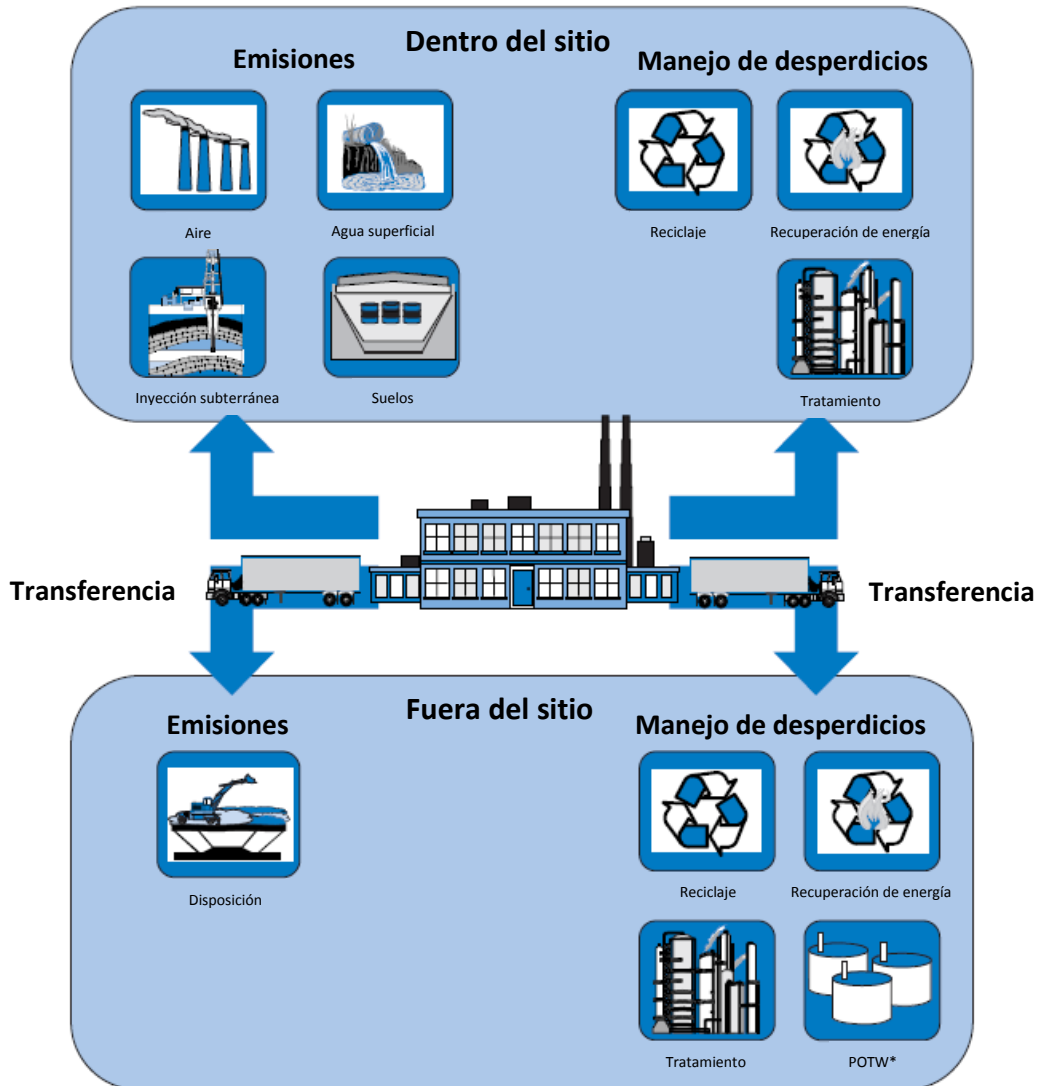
Dentro del sitio

Emisiones

Aire

Agua superficial

Inyección subterránea

Suelos

Manejo de desperdicios

Reciclaje

Recuperación de energía

Tratamiento

Transferencia

Transferencia

Fuera del sitio

Emisiones

Disposición

Manejo de desperdicios

Reciclaje

Recuperación de energía

Tratamiento

POTW*